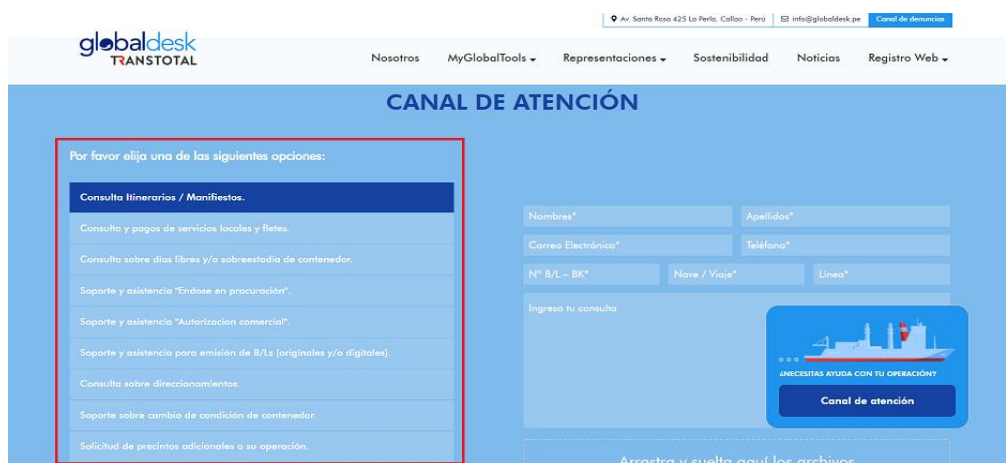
Av. Santa Rosa 425 La Perla, Callao - Perú   info@globaldesk.pe   Canal de denuncias

globaldesk TRANSTOTAL

Nosotros   MyGlobalTools   Representaciones   Sostenibilidad   Noticias   Registro Web

CANAL DE ATENCIÓN

Por favor elija una de las siguientes opciones:

Consulta Itinerarios / Manifiestos.

Consulta y pagos de servicios locales y fletes.

Consulta sobre días libres y/o sobreestadía de contenedor.

Soporte y asistencia "Endose en procuración".

Soporte y asistencia "Autorizacion comercial".

Soporte y asistencia para emisión de B/Ls (originales y/o digitales).

Consulta sobre direccionamientos.

Soporte sobre cambio de condición de contenedor.

Solicitud de precintos adicionales a su operación.

Nombres*   Apellidos*

Correo Electrónico*   Teléfono*

N° B/L – BK*   Nave / Viaje*   Línea*

Ingresa tu consulta

¿NECESITAS AYUDA CON TU OPERACIÓN?

Canal de atención

Arrastra y suelta aquí los archivos